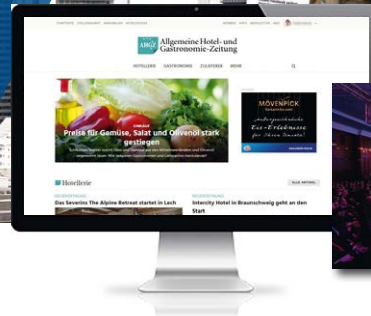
Allgemeine Hotel- und Gastronomie-Zeitung

AHGZ

HOTELLERIE GASTRONOMIE ZULIEFERER IMMO

Preise für Gemüse, Salat und Olivenöl stark gestiegen

MÖVENPICK

Hotellerie

Das Severins The Alpine Retreat startet in Lech

Intercity Hotel in Braunschweig geht an den Start